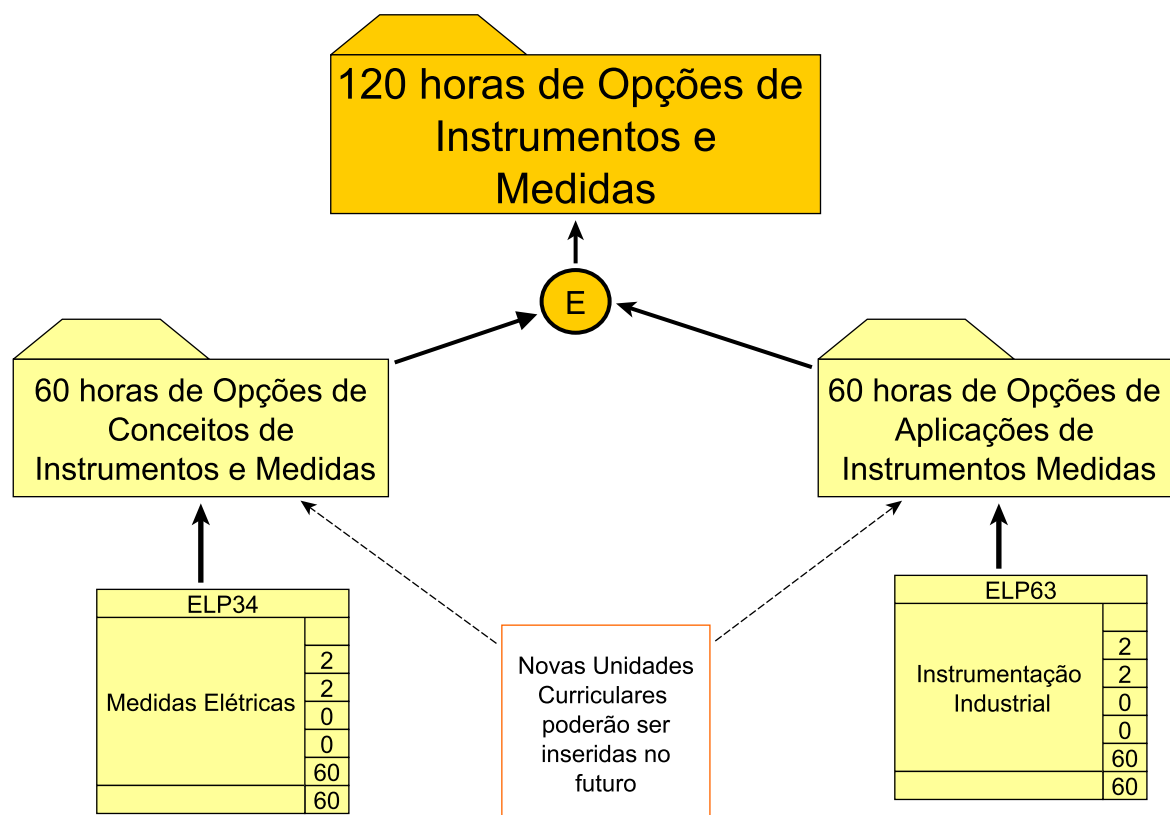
120 horas de Opções de Instrumentos e Medidas

E

60 horas de Opções de Conceitos de Instrumentos e Medidas

60 horas de Opções de Aplicações de Instrumentos Medidas

ELP34

Medidas Elétricas

2
2
0
0
60
60

Novas Unidades Curriculares poderão ser inseridas no futuro

ELP63

Instrumentação Industrial

2
2
0
0
60
60